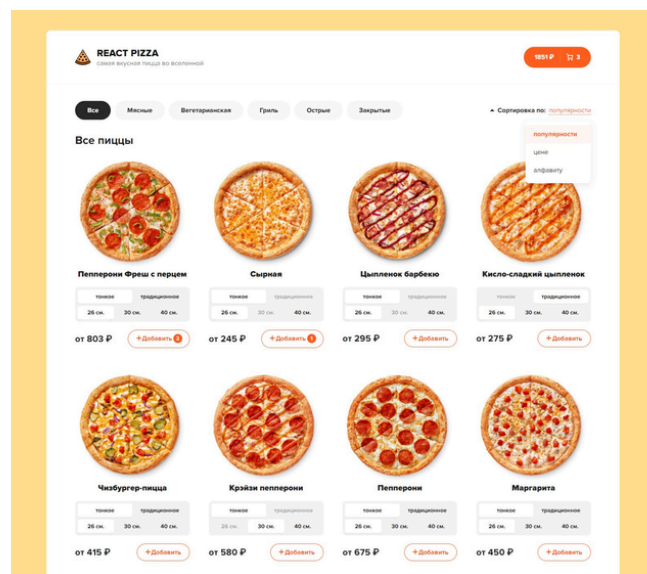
REACT PIZZA
самая вкусная пицца во вселенной

1851 ₽ 3

Все Мясные Вегетарианская Гриль Острые Закрытые

Сортировка по: популярности

популярности
цене
алфавиту

Все пиццы

Пепперони Фреш с перцем
тонкое традиционное
26 см. 30 см. 40 см.
от 803 ₽ + Добавить 2

Сырная
тонкое традиционное
26 см. 30 см. 40 см.
от 245 ₽ + Добавить 1

Цыпленок барбекю
тонкое традиционное
26 см. 30 см. 40 см.
от 295 ₽ + Добавить

Кисло-сладкий цыпленок
тонкое традиционное
26 см. 30 см. 40 см.
от 275 ₽ + Добавить

Чизбургер-пицца
тонкое традиционное
26 см. 30 см. 40 см.
от 415 ₽ + Добавить

Крэйзи пепперони
тонкое традиционное
26 см. 30 см. 40 см.
от 580 ₽ + Добавить

Пепперони
тонкое традиционное
26 см. 30 см. 40 см.
от 675 ₽ + Добавить

Маргарита
тонкое традиционное
26 см. 30 см. 40 см.
от 450 ₽ + Добавить